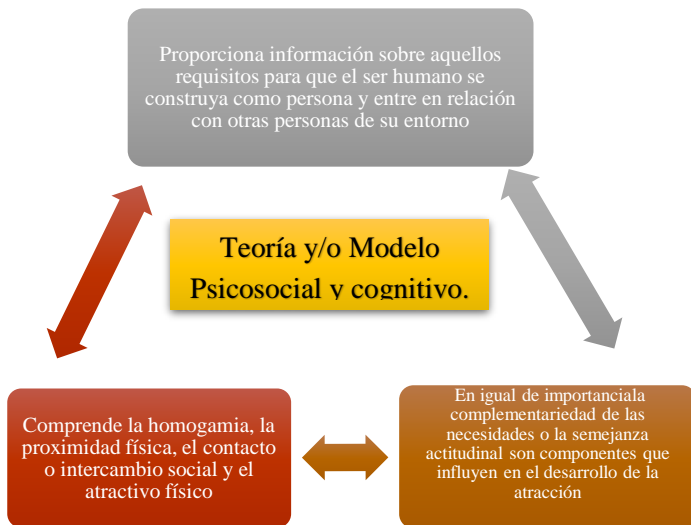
Proporciona información sobre aquellos requisitos para que el ser humano se construya como persona y entre en relación con otras personas de su entorno

Teoría y/o Modelo Psicosocial y cognitivo.

Comprende la homogamia, la proximidad física, el contacto o intercambio social y el atractivo físico

En igual de importanciala complementariedad de las necesidades o la semejanza actitudinal son componentes que influyen en el desarrollo de la atracción